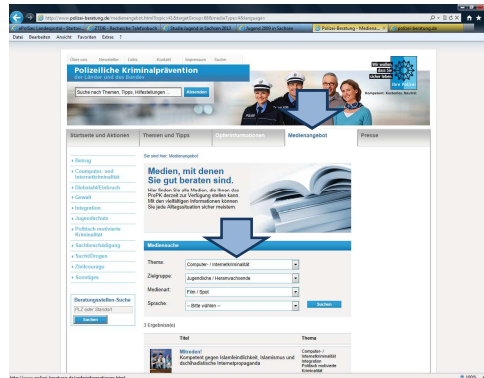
http://www.polizei-beratung.de/medienangebot.html?topic=&targetGroup=&mediaType=&language=

Polizei-Beratung - Medien...

polizei-beratung.de

Datei Bearbeiten Ansicht Favoriten Extras ?

Über uns Newsletter Links Kontakt Impressum Suche

Polizeiliche Kriminalprävention der Länder und des Bundes

Suche nach Themen, Tipps, Hilfestellungen ...

Absenden

Wir wollen, dass Sie sicher leben.

Kompetent. Kostenlos. Neutral.

Startseite und Aktionen

Themen und Tipps

Opferinformationen

Medienangebot

Presse

› Betrug

› Computer- und Internetkriminalität

› Diebstahl/Einbruch

› Gewalt

› Integration

› Jugendschutz

› Politisch motivierte Kriminalität

› Sachbeschädigung

› Sucht/Drogen

› Zivilcourage

› Sonstiges

Beratungsstellen-Suche

PLZ oder Standort

Suchen

Sie sind hier: Medienangebot

Medien, mit denen Sie gut beraten sind.

Hier finden Sie alle Medien, die Ihnen das ProPK derzeit zur Verfügung stellen kann. Mit den vielfältigen Informationen können Sie jede Alltagssituation sicher meistern.

Mediensuche

Thema: Computer- / Internetkriminalität

Zielgruppe: Jugendliche / Heranwachsende

Medienart: Film / Spiel

Sprache: -- Bitte wählen --

Suchen

3 Ergebnis(se)

| | Titel | Thema |
|---|---|---|
| | Mitreden! Kompetent gegen Islamfeindlichkeit, Islamismus und dschihadistische Internetpropaganda | Computer- / Internetkriminalität Integration Politisch motivierte Kriminalität |